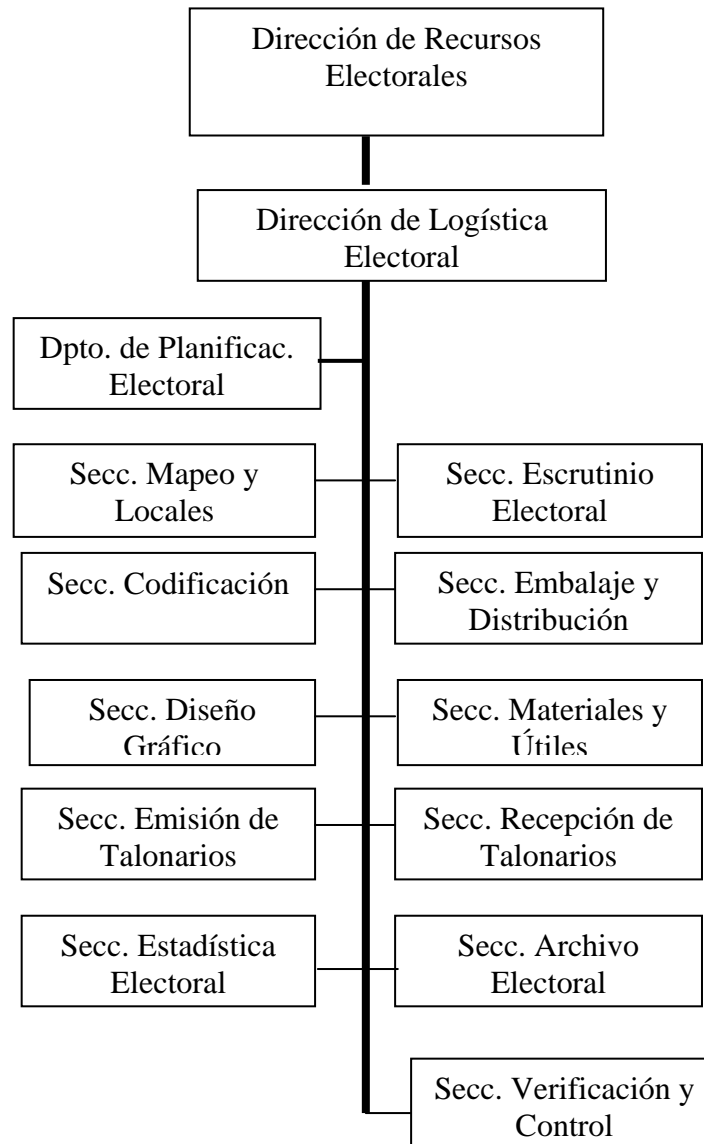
Dirección de Recursos Electorales

Dirección de Logística Electoral

Dpto. de Planificac. Electoral

Secc. Mapeo y Locales

Secc. Escrutinio Electoral

Secc. Codificación

Secc. Embalaje y Distribución

Secc. Diseño Gráfico

Secc. Materiales y Útiles

Secc. Emisión de Talonarios

Secc. Recepción de Talonarios

Secc. Estadística Electoral

Secc. Archivo Electoral

Secc. Verificación y Control